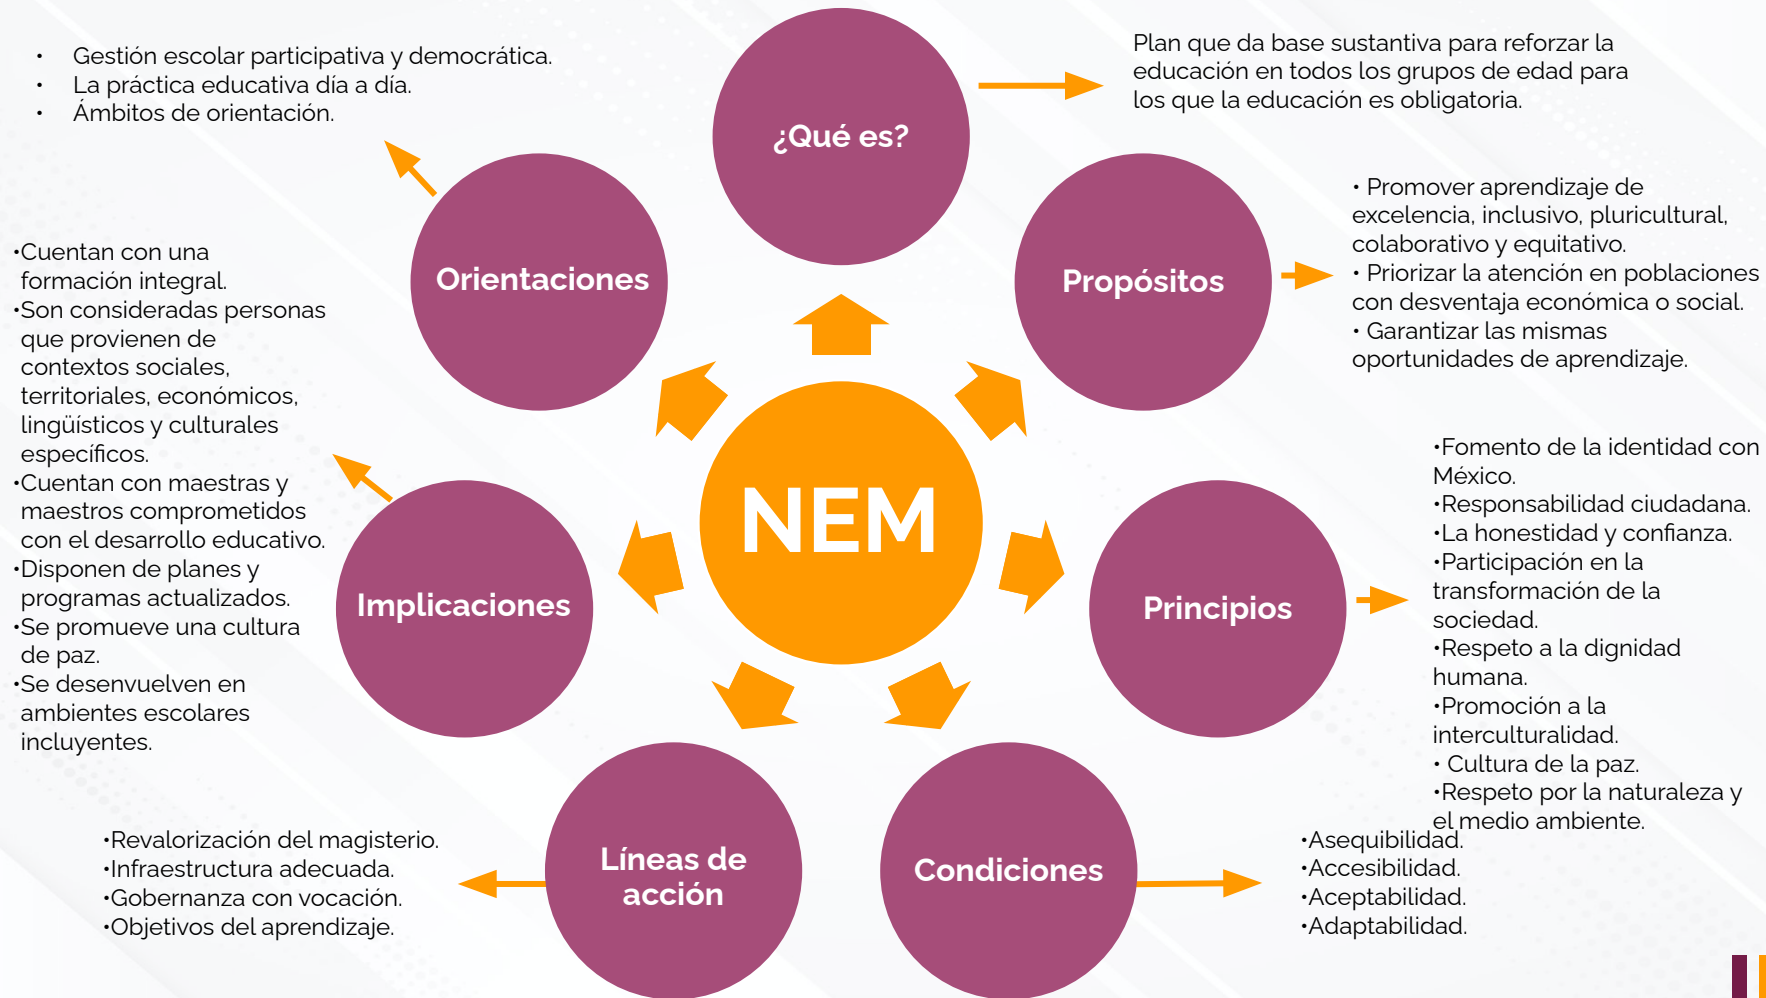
- Gestión escolar participativa y democrática.
- La práctica educativa día a día.
- Ámbitos de orientación.

¿Qué es?

Plan que da base sustantiva para reforzar la educación en todos los grupos de edad para los que la educación es obligatoria.

Orientaciones

Propósitos

• Promover aprendizaje de excelencia, inclusivo, pluricultural, colaborativo y equitativo.
• Priorizar la atención en poblaciones con desventaja económica o social.
• Garantizar las mismas oportunidades de aprendizaje.

•Cuentan con una formación integral.
•Son consideradas personas que provienen de contextos sociales, territoriales, económicos, lingüísticos y culturales específicos.
•Cuentan con maestras y maestros comprometidos con el desarrollo educativo.
•Disponen de planes y programas actualizados.
•Se promueve una cultura de paz.
•Se desenvuelven en ambientes escolares incluyentes.

NEM

Implicaciones

Principios

•Fomento de la identidad con México.
•Responsabilidad ciudadana.
•La honestidad y confianza.
•Participación en la transformación de la sociedad.
•Respeto a la dignidad humana.
•Promoción a la interculturalidad.
• Cultura de la paz.
•Respeto por la naturaleza y el medio ambiente.

Líneas de acción

Condiciones

•Revalorización del magisterio.
•Infraestructura adecuada.
•Gobernanza con vocación.
•Objetivos del aprendizaje.

•Asequibilidad.
•Accesibilidad.
•Aceptabilidad.
•Adaptabilidad.